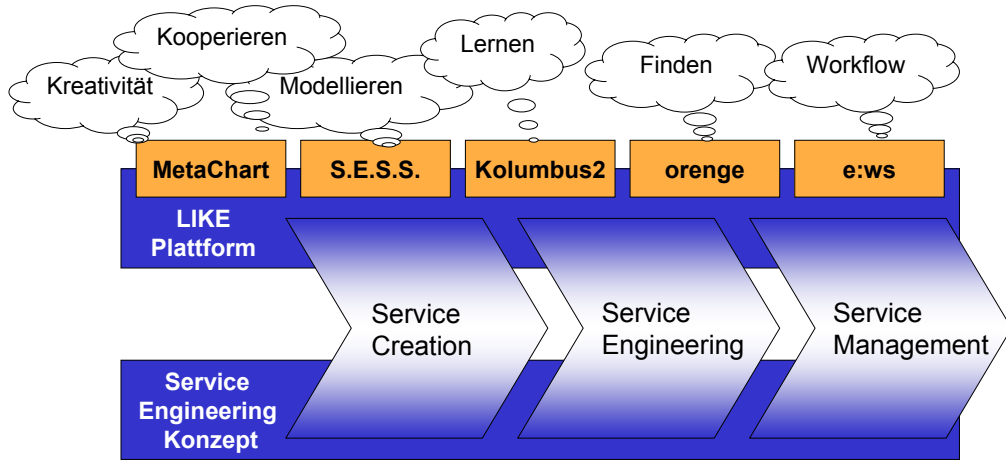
Kooperieren

Kreativität

Modellieren

Lernen

Finden

Workflow

MetaChart

S.E.S.S.

Kolumbus2

orenge

e:ws

LIKE Plattform

Service Creation

Service Engineering

Service Management

Service Engineering Konzept